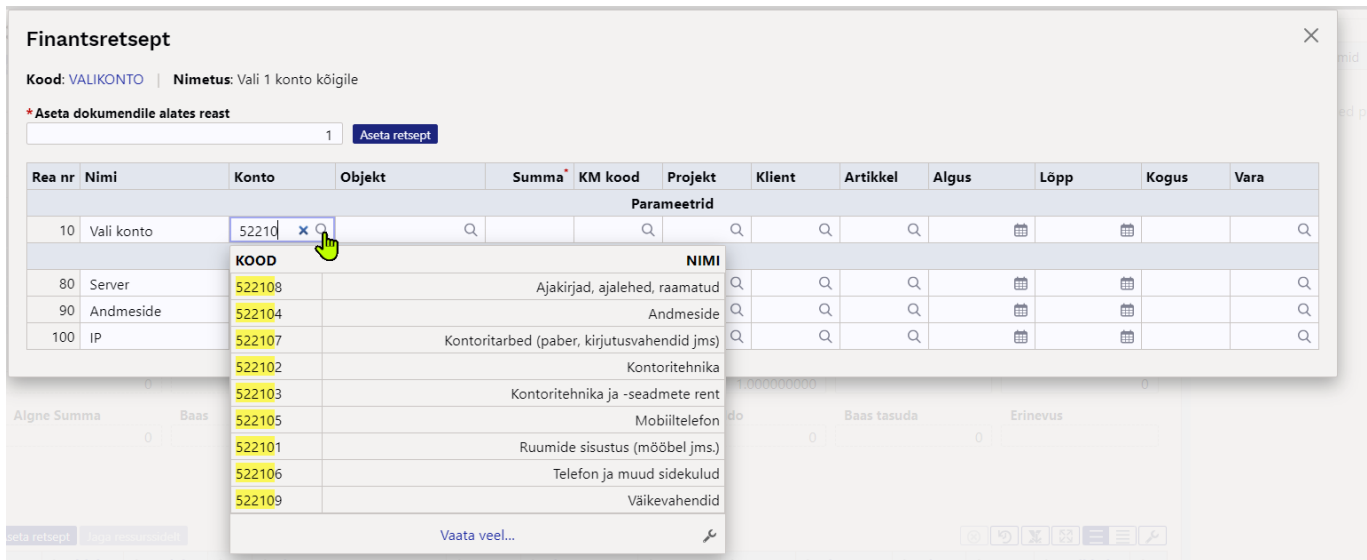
Finantsretsept

Kood: VALIKONTO | Nimetus: Vali 1 konto kõigile

*Aseta dokumendile alates reast

1 Aseta retsept

| Rea nr | Nimi | Konto | Objekt | Summa* | KM kood | Projekt | Klient | Artikkel | Algus | Lõpp | Kogus | Vara |
|---|---|---|---|---|---|---|---|---|---|---|---|---|
| Parameetrid | | | | | | | | | | | | |
| 10 | Vali konto | 52210 | | | | | | | | | | |
| 80 | Server | | | | | | | | | | | |
| 90 | Andmeside | | | | | | | | | | | |
| 100 | IP | | | | | | | | | | | |

| KOOD | NIMI |
|---|---|
| 522108 | Ajakirjad, ajalehed, raamatud |
| 522104 | Andmeside |
| 522107 | Kontoritarbed (paber, kirjutusvahendid jms) |
| 522102 | Kontoritehnika |
| 522103 | Kontoritehnika ja -seadmete rent |
| 522105 | Mobiiltelefon |
| 522101 | Ruumide sisustus (mööbel jms.) |
| 522106 | Telefon ja muud sidekulud |
| 522109 | Väikevahendid |

Vaata veel...

Algne Summa Baas 0 0 1.000000000 0 Baas tasuda Erinevus 0 0

aseta retsept